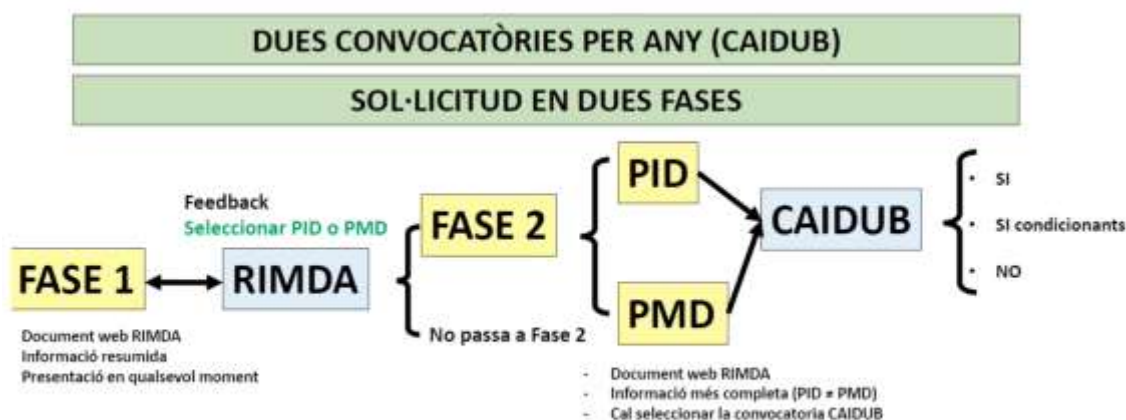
DUES CONVOCATÒRIES PER ANY (CAIDUB)

SOL·LICITUD EN DUES FASES

Feedback
Seleccionar PID o PMD

FASE 1

RIMDA

FASE 2

No passa a Fase 2

PID

PMD

CAIDUB

- SI
- SI condicionants
- NO

Document web RIMDA
Informació resumida
Presentació en qualsevol moment

- Document web RIMDA
- Informació més completa (PID ≠ PMD)
- Cal seleccionar la convocatoria CAIDUB